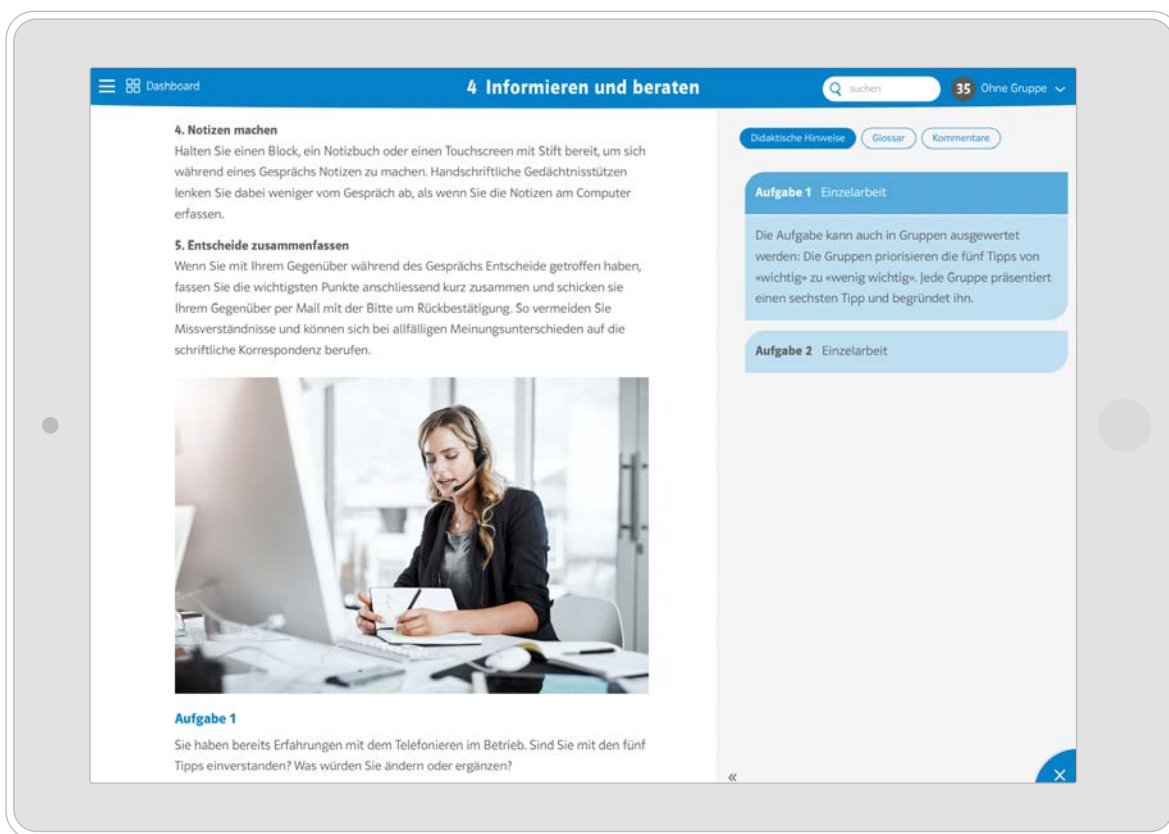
Dashboard

4 Informieren und beraten

suchen

35 Ohne Gruppe

4. Notizen machen
Halten Sie einen Block, ein Notizbuch oder einen Touchscreen mit Stift bereit, um sich während eines Gesprächs Notizen zu machen. Handschriftliche Gedächtnisstützen lenken Sie dabei weniger vom Gespräch ab, als wenn Sie die Notizen am Computer erfassen.

5. Entscheide zusammenfassen
Wenn Sie mit Ihrem Gegenüber während des Gesprächs Entscheide getroffen haben, fassen Sie die wichtigsten Punkte anschliessend kurz zusammen und schicken sie Ihrem Gegenüber per Mail mit der Bitte um Rückbestätigung. So vermeiden Sie Missverständnisse und können sich bei allfälligen Meinungsunterschieden auf die schriftliche Korrespondenz berufen.

Aufgabe 1
Sie haben bereits Erfahrungen mit dem Telefonieren im Betrieb. Sind Sie mit den fünf Tipps einverstanden? Was würden Sie ändern oder ergänzen?

Didaktische Hinweise | Glossar | Kommentare

Aufgabe 1 Einzelarbeit

Die Aufgabe kann auch in Gruppen ausgewertet werden: Die Gruppen priorisieren die fünf Tipps von «wichtig» zu «wenig wichtig». Jede Gruppe präsentiert einen sechsten Tipp und begründet ihn.

Aufgabe 2 Einzelarbeit

«